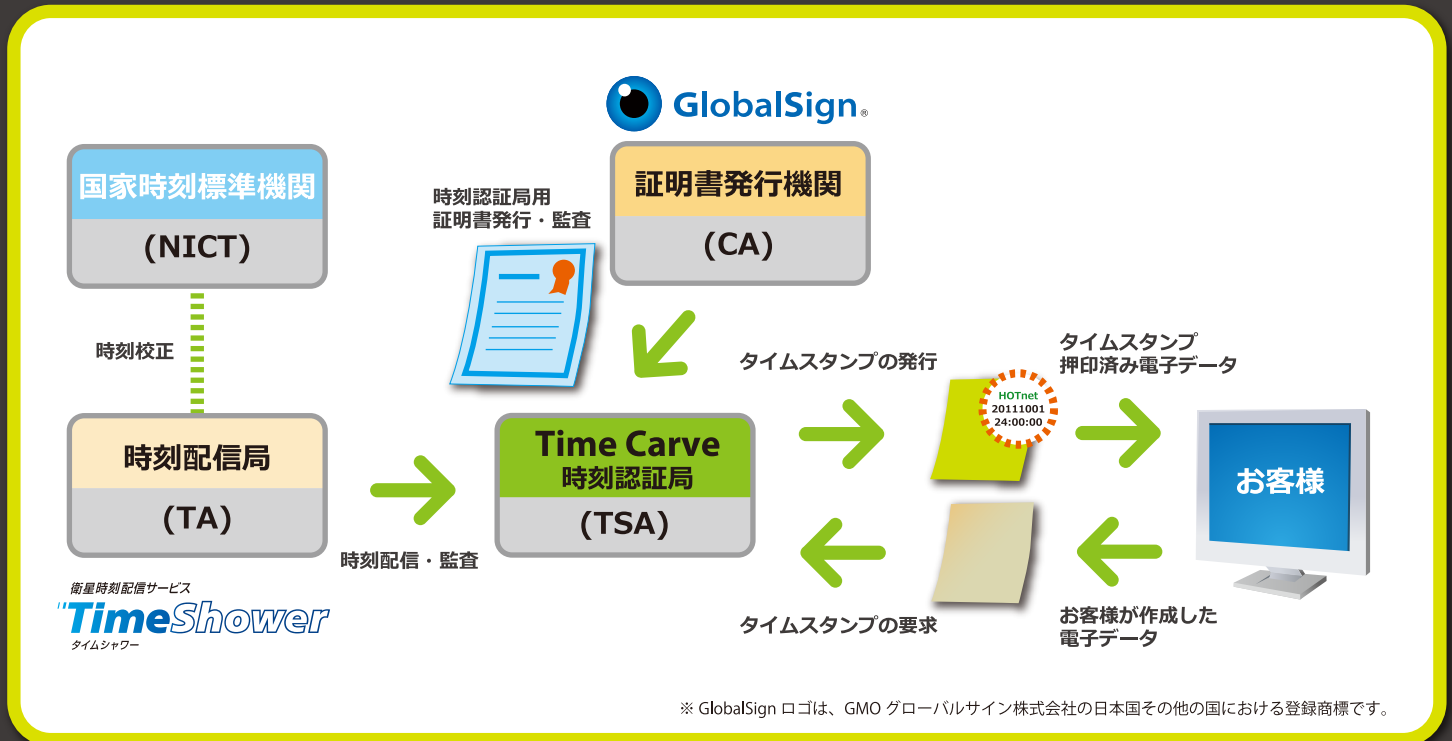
GlobalSign

国家時刻標準機関

(NICT)

時刻認証局用
証明書発行・監査

証明書発行機関

(CA)

時刻校正

タイムスタンプの発行

タイムスタンプ
押印済み電子データ

HOTnet
20111001
24:00:00

時刻配信局

(TA)

Time Carve
時刻認証局

(TSA)

お客様

時刻配信・監査

衛星時刻配信サービス
TimeShower
タイムシャワー

タイムスタンプの要求

お客様が作成した
電子データ

※ GlobalSign ロゴは、GMO グローバルサイン株式会社の日本国その他の国における登録商標です。